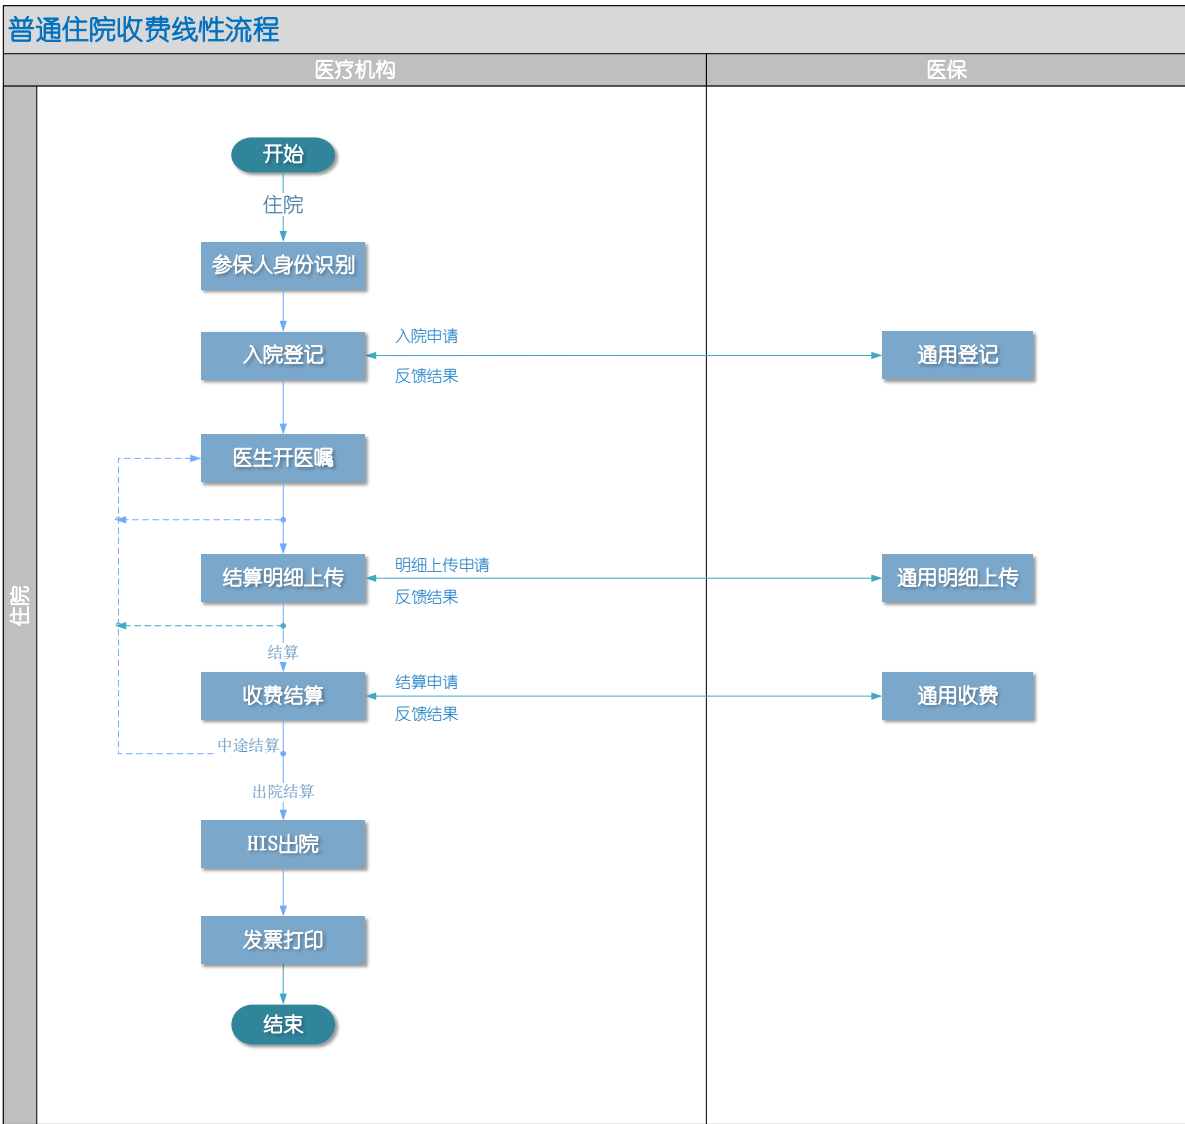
普通住院收费线性流程

医疗机构

医保

住院

开始

住院

参保人身份识别

入院登记

入院申请

反馈结果

通用登记

医生开医嘱

结算明细上传

明细上传申请

反馈结果

通用明细上传

结算

收费结算

结算申请

反馈结果

通用收费

中途结算

出院结算

HIS出院

发票打印

结束